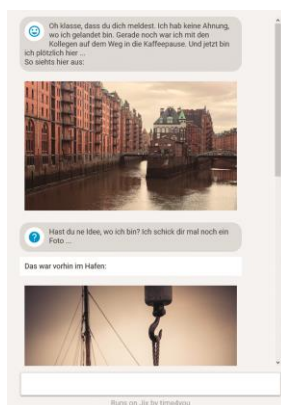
Oh klasse, dass du dich meldest. Ich hab keine Ahnung, wo ich gelandet bin. Gerade noch war ich mit den Kollegen auf dem Weg in die Kaffeepause. Und jetzt bin ich plötzlich hier ...
So siehts hier aus:

Hast du ne Idee, wo ich bin? Ich schick dir mal noch ein Foto ...

Das war vorhin im Hafen:

Runs on .js by timeatrou